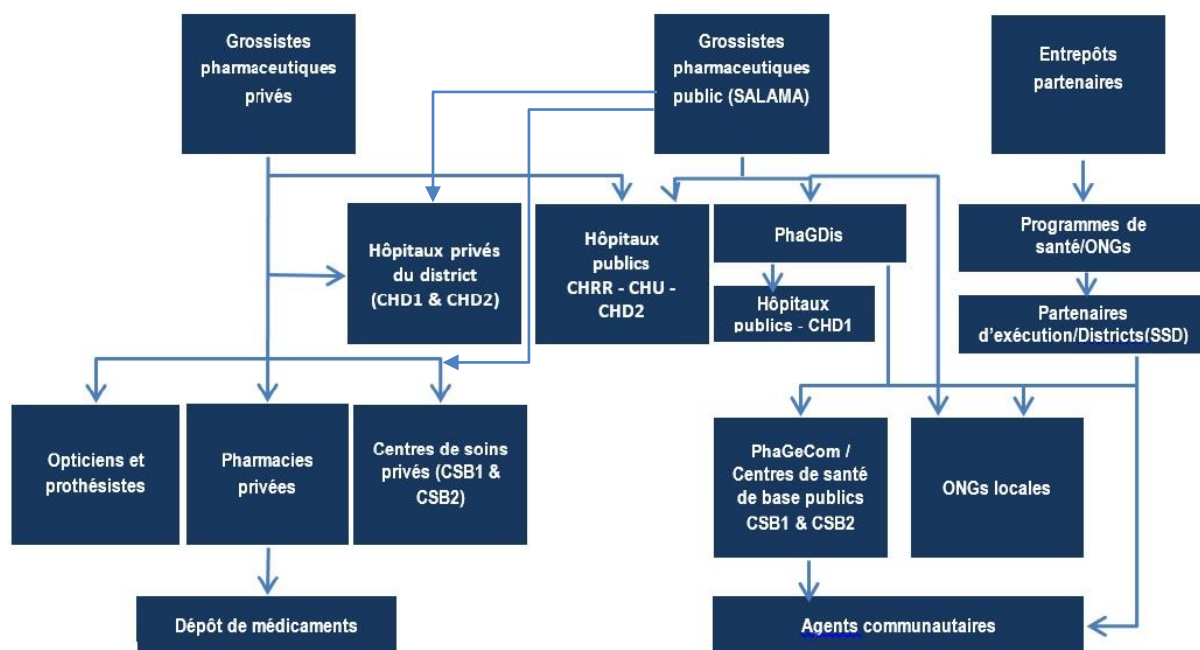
Grossistes pharmaceutiques privés

Grossistes pharmaceutiques public (SALAMA)

Entrepôts partenaires

Hôpitaux privés du district (CHD1 & CHD2)

Hôpitaux publics CHRR - CHU - CHD2

PhaGDis

Hôpitaux publics - CHD1

Programmes de santé/ONGs

Partenaires d'exécution/Districts(SSD)

Opticiens et prothésistes

Pharmacies privées

Centres de soins privés (CSB1 & CSB2)

PhaGeCom / Centres de santé de base publics CSB1 & CSB2

ONGs locales

Dépôt de médicaments

Agents communautaires